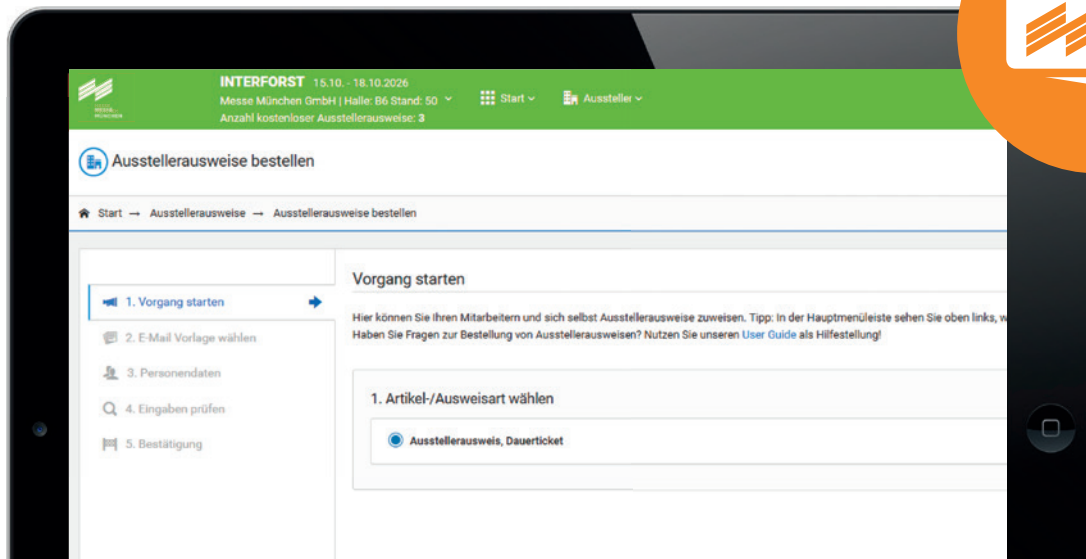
MESSE MÜNCHEN

INTERFORST 15.10. - 18.10.2026
Messe München GmbH | Halle: B6 Stand: 50
Anzahl kostenloser Ausstellerausweise: 3

Start
Aussteller

Ausstellerausweise bestellen

Start → Ausstellerausweise → Ausstellerausweise bestellen

1. Vorgang starten
2. E-Mail Vorlage wählen
3. Personendaten
4. Eingaben prüfen
5. Bestätigung

Vorgang starten

Hier können Sie Ihren Mitarbeitern und sich selbst Ausstellerausweise zuweisen. Tipp: In der Hauptmenüleiste sehen Sie oben links, w
Haben Sie Fragen zur Bestellung von Ausstellerausweisen? Nutzen Sie unseren User Guide als Hilfestellung!

1. Artikel-/Ausweisart wählen

Ausstellerausweis, Dauerticket